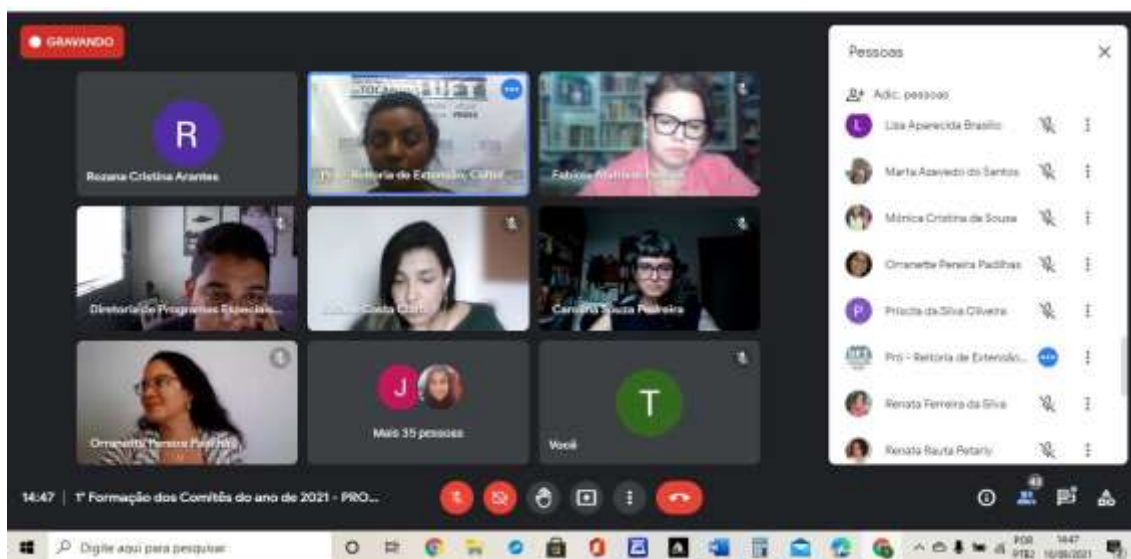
GRAVANDO

R

Rozana Cristina Arantes

Pró-Reitoria de Extensão, Cultur

Fabiana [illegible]

Diretoria de Programas Especiais...

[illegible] Costa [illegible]

Carolina Souza Pedreira

Ornanette Pereira Padilhas

J

Mais 35 pessoas

T

Você

14:47 | 1ª Formação dos Comitês do ano de 2021 - PRO...

Pessoas

Adic. pessoas

Lisa Aparecida Brasilio

Marta Azevedo dos Santos

Mônica Cristina de Sousa

Ornanette Pereira Padilhas

Priscila da Silva Oliveira

Pró - Reitoria de Extensão...

Renata Ferreira da Silva

Renata Rauta Petarly

43

Digite aqui para pesquisar

POR PTB2 14:47 10/06/2021